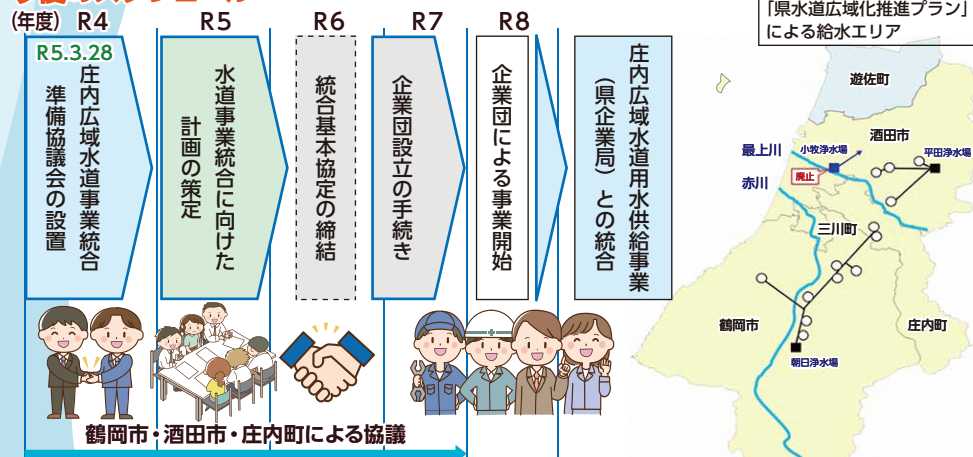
(年度) R4

R5.3.28

庄内広域水道事業統合準備協議会の設置

R5

水道事業統合に向けた計画の策定

R6

統合基本協定の締結

R7

企業団設立の手続き

R8

企業団による事業開始

庄内広域水道用水供給事業(県企業局)との統合

鶴岡市・酒田市・庄内町による協議

「県水道広域化推進プラン」による給水エリア

遊佐町

酒田市

最上川

小牧浄水場

平田浄水場

赤川

廃止

三川町

鶴岡市

庄内町

朝日浄水場